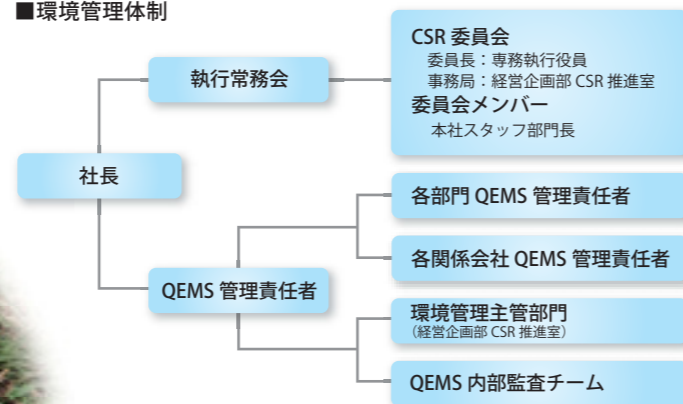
■環境管理体制

社長

執行常務会

CSR 委員会
委員長：専務執行役員
事務局：経営企画部 CSR 推進室
委員会メンバー
本社スタッフ部門長

QEMS 管理責任者

各部門 QEMS 管理責任者

各関係会社 QEMS 管理責任者

環境管理主管部門
（経営企画部 CSR 推進室）

QEMS 内部監査チーム